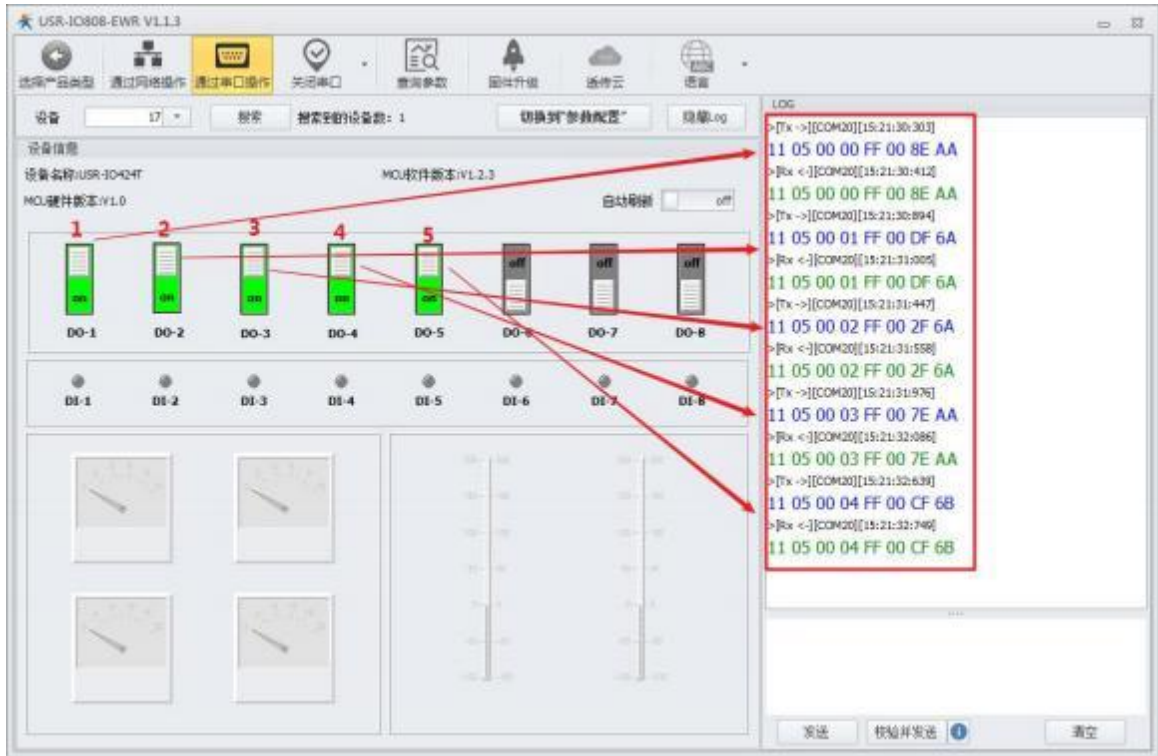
USR-IO808-EWR V1.1.3

选择产品类型 通过网络操作 通过串口操作 关闭串口 查询参数 固件升级 透传云 语言

设备 17 搜索 搜索到的设备数：1 切换到"参数配置" 隐藏Log

设备信息
设备名称:USR-IO424T MCU软件版本:V1.2.3
MCU硬件版本:V1.0 自动刷新 off

1 2 3 4 5
on on on on off off off off
DO-1 DO-2 DO-3 DO-4 DO-5 DO-6 DO-7 DO-8

DI-1 DI-2 DI-3 DI-4 DI-5 DI-6 DI-7 DI-8

LOG
>[Tx ->][COM20][15:21:30:303]
11 05 00 00 FF 00 8E AA
>[Rx <-][COM20][15:21:30:412]
11 05 00 00 FF 00 8E AA
>[Tx ->][COM20][15:21:30:894]
11 05 00 01 FF 00 DF 6A
>[Rx <-][COM20][15:21:31:005]
11 05 00 01 FF 00 DF 6A
>[Tx ->][COM20][15:21:31:447]
11 05 00 02 FF 00 2F 6A
>[Rx <-][COM20][15:21:31:558]
11 05 00 02 FF 00 2F 6A
>[Tx ->][COM20][15:21:31:976]
11 05 00 03 FF 00 7E AA
>[Rx <-][COM20][15:21:32:086]
11 05 00 03 FF 00 7E AA
>[Tx ->][COM20][15:21:32:639]
11 05 00 04 FF 00 CF 6B
>[Rx <-][COM20][15:21:32:749]
11 05 00 04 FF 00 CF 6B

发送 校验并发送 清空